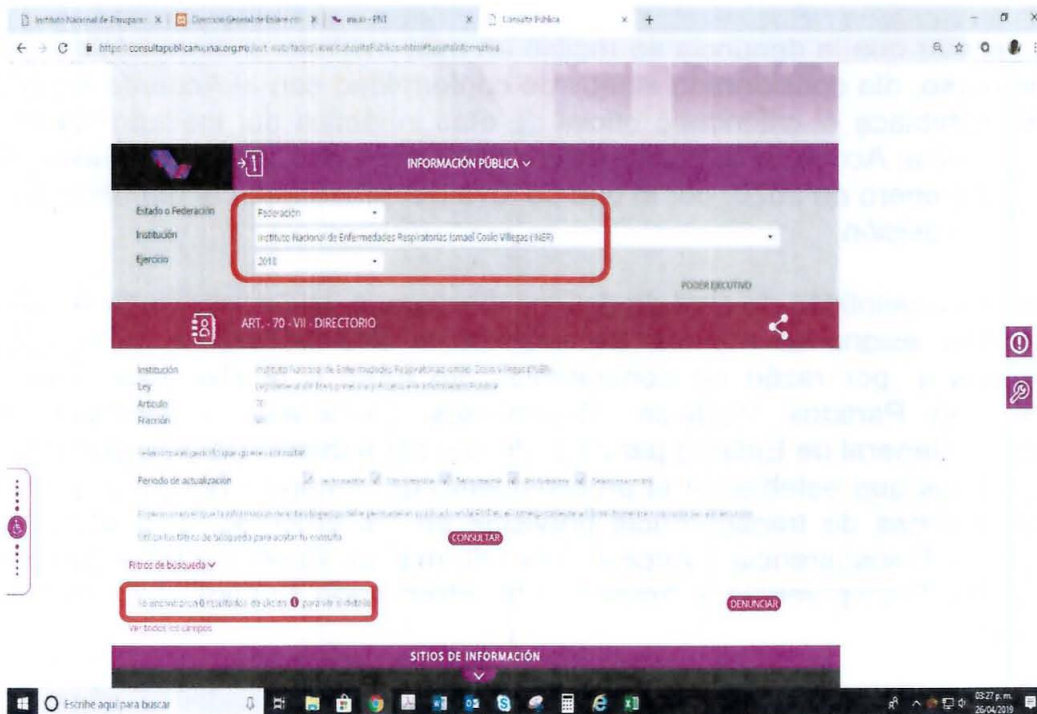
Instituto Nacional de Enfermedades X | Dirección General de Enlace con X | inicio - PNT X | Consulta Pública X | +

https://consultapublicamx.inai.org.mx/vut-web/faces/view/consultaPublica.xhtml#tarjetaInformativa

INFORMACIÓN PÚBLICA ∨

Estado o Federación: Federación
Institución: Instituto Nacional de Enfermedades Respiratorias Ismael Cosío Villegas (INER)
Ejercicio: 2018

PODER EJECUTIVO

ART. - 70 - VII - DIRECTORIO

Institución: Instituto Nacional de Enfermedades Respiratorias Ismael Cosío Villegas (INER)
Ley: Ley General de Transparencia y Acceso a la Información Pública
Artículo: 70
Fracción: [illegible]

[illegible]

Periodo de actualización: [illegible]

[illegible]

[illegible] CONSULTAR

Filtros de búsqueda ∨

Se encontraron 0 resultados, da clic en ❶ para ver el detalle

DENUNCIAR

Ver todos los campos

SITIOS DE INFORMACIÓN

Escribe aquí para buscar

03:27 p.m. 26/04/2019